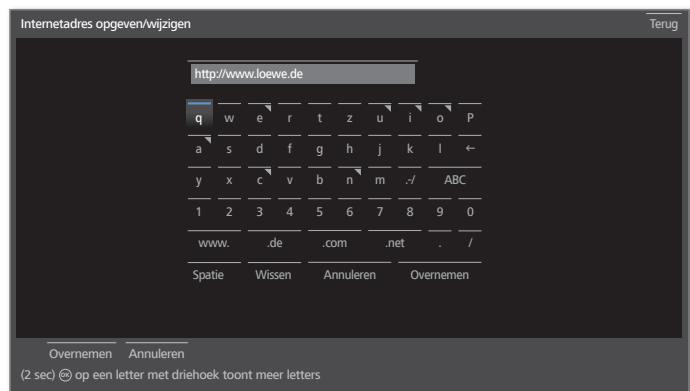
Internetadres opgeven/wijzigen

Terug

http://www.loewe.de

| q | w | e | r | t | z | u | i | o | P |
|---|---|---|---|---|---|---|---|---|---|
| a | s | d | f | g | h | j | k | l | ← |
| y | x | c | v | b | n | m | .:/ | ABC | |
| 1 | 2 | 3 | 4 | 5 | 6 | 7 | 8 | 9 | 0 |
| www. | .de | .com | .net | . | / | | | | |
| Spatie | Wissen | Annuleren | Overnemen | | | | | | |

Overnemen Annuleren

(2 sec) OK op een letter met driehoek toont meer letters